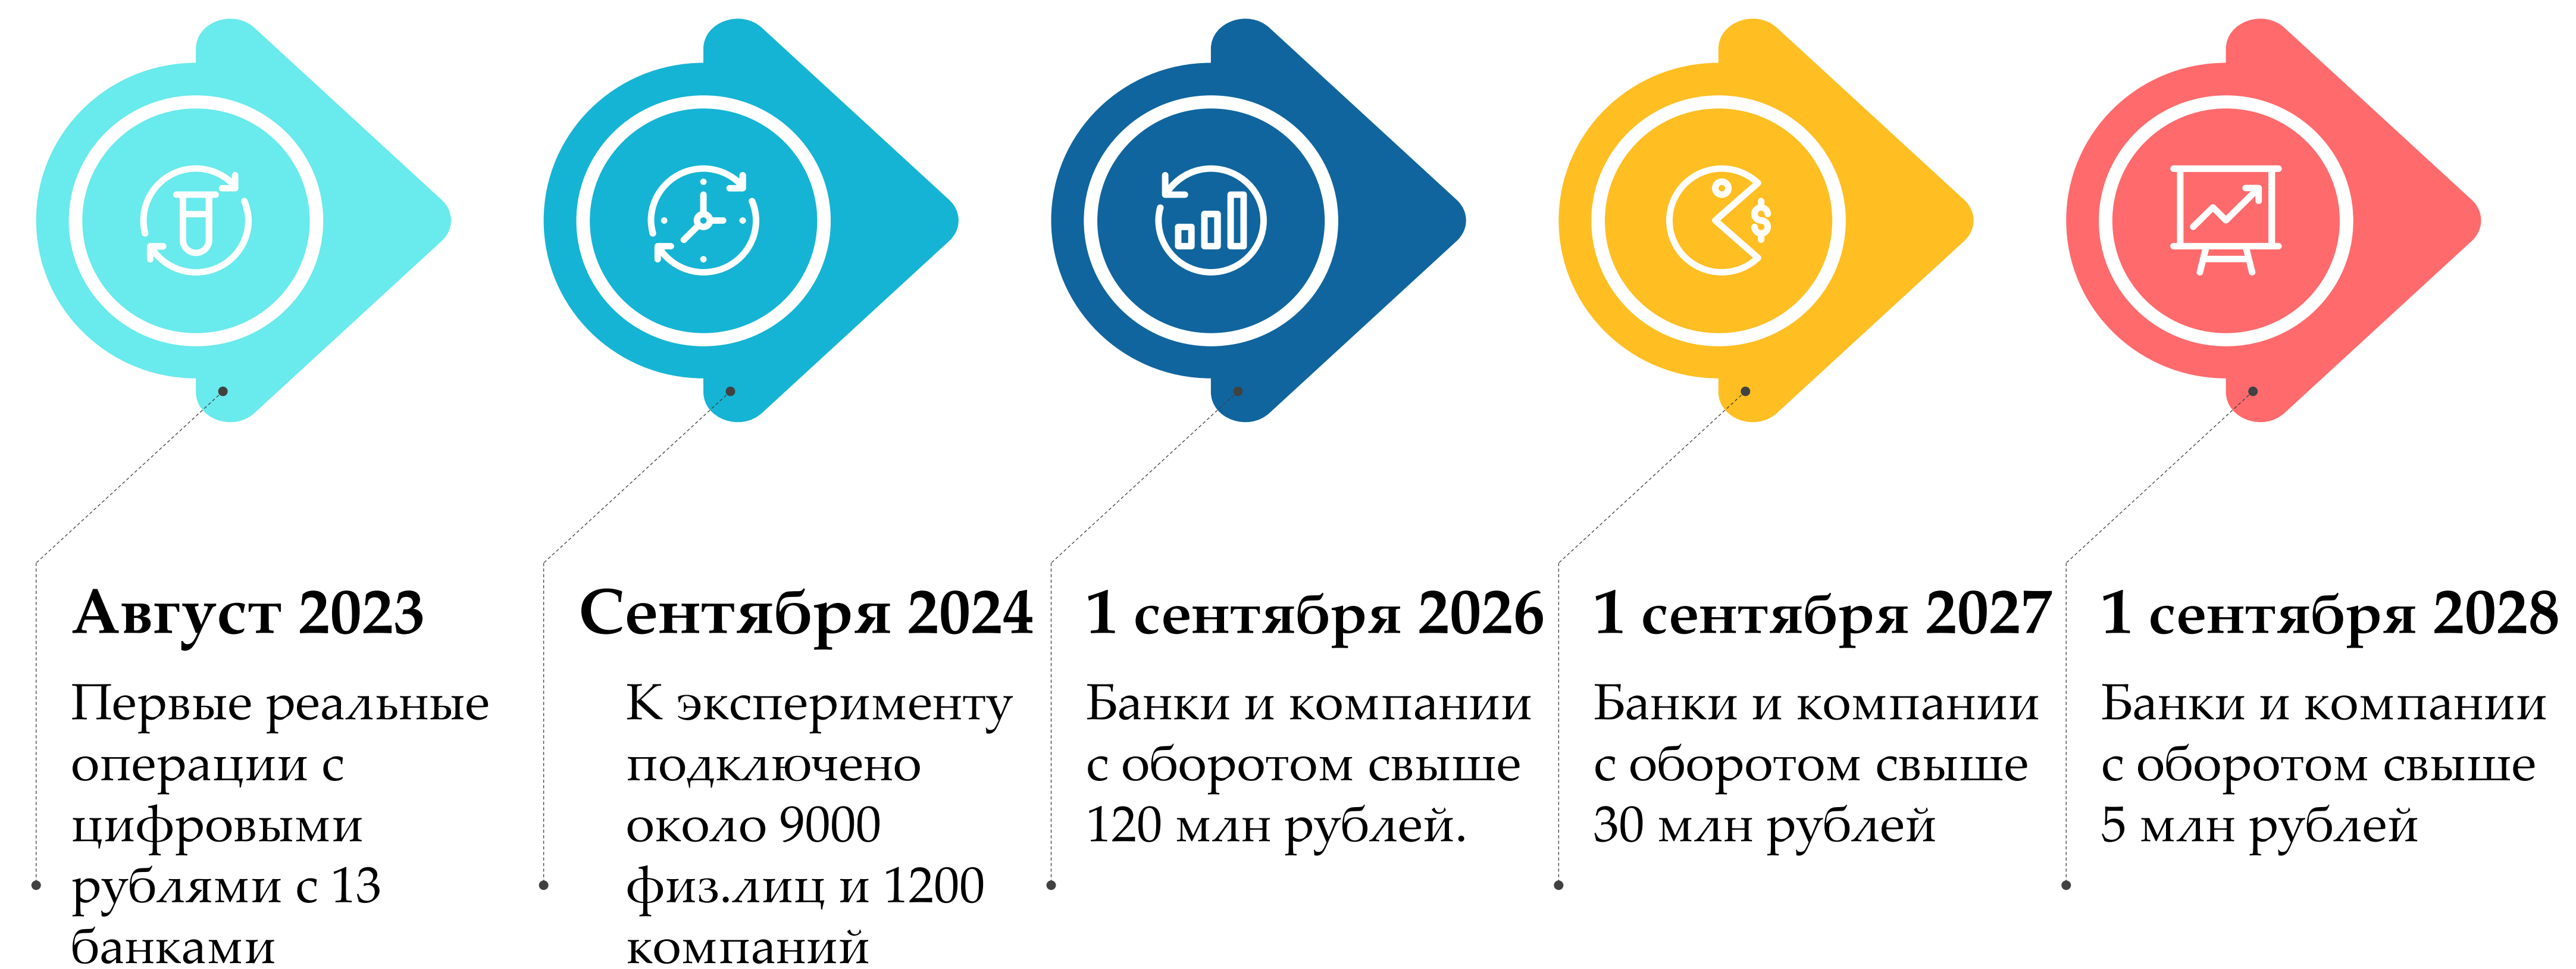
Август 2023

Первые реальные операции с цифровыми рублями с 13 банками

Сентября 2024

К эксперименту подключено около 9000 физ.лиц и 1200 компаний

1 сентября 2026

Банки и компании с оборотом свыше 120 млн рублей.

1 сентября 2027

Банки и компании с оборотом свыше 30 млн рублей

1 сентября 2028

Банки и компании с оборотом свыше 5 млн рублей